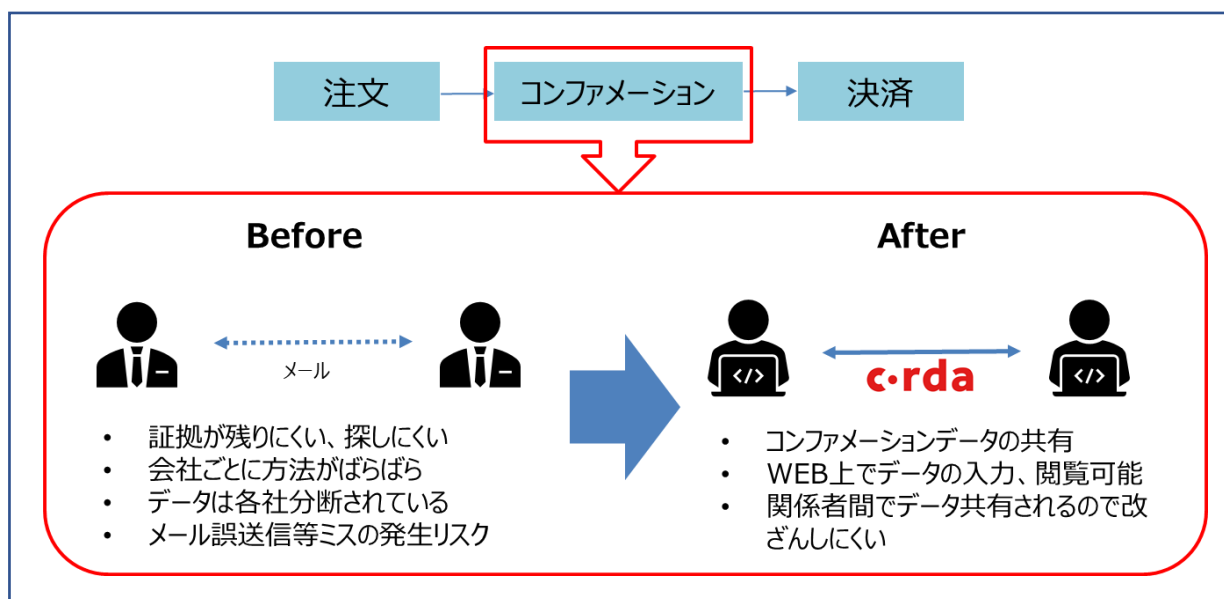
注文

コンファメーション

決済

Before

メール

- 証拠が残りにくい、探しにくい
- 会社ごとに方法がばらばら
- データは各社分断されている
- メール誤送信等ミスの発生リスク

After

</>

c·rda

</>

- コンファメーションデータの共有
- WEB上でデータの入力、閲覧可能
- 関係者間でデータ共有されるので改ざんしにくい